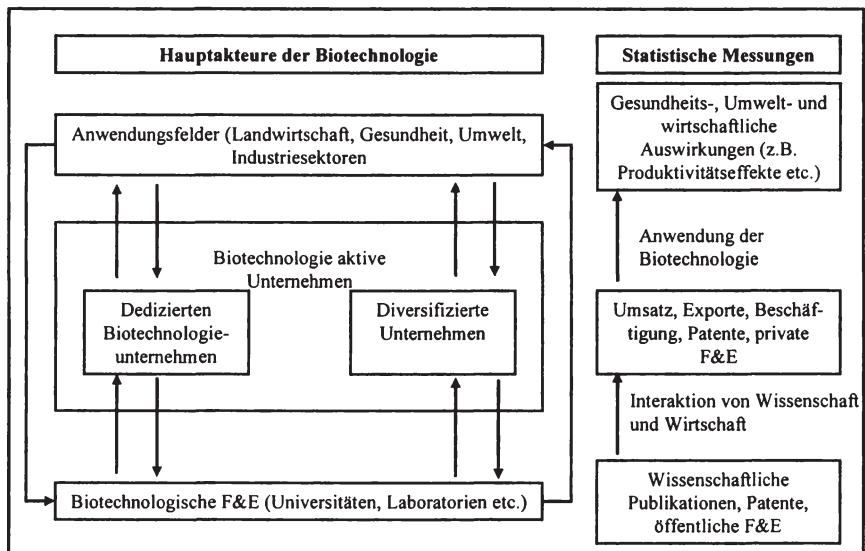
Hauptakteure der Biotechnologie

Anwendungsfelder (Landwirtschaft, Gesundheit, Umwelt, Industriesektoren

Biotechnologie aktive Unternehmen

Dedizierten Biotechnologieunternehmen

Diversifizierte Unternehmen

Biotechnologische F&E (Universitäten, Laboratorien etc.)

Statistische Messungen

Gesundheits-, Umwelt- und wirtschaftliche Auswirkungen (z.B. Produktivitätseffekte etc.)

Anwendung der Biotechnologie

Umsatz, Exporte, Beschäftigung, Patente, private F&E

Interaktion von Wissenschaft und Wirtschaft

Wissenschaftliche Publikationen, Patente, öffentliche F&E